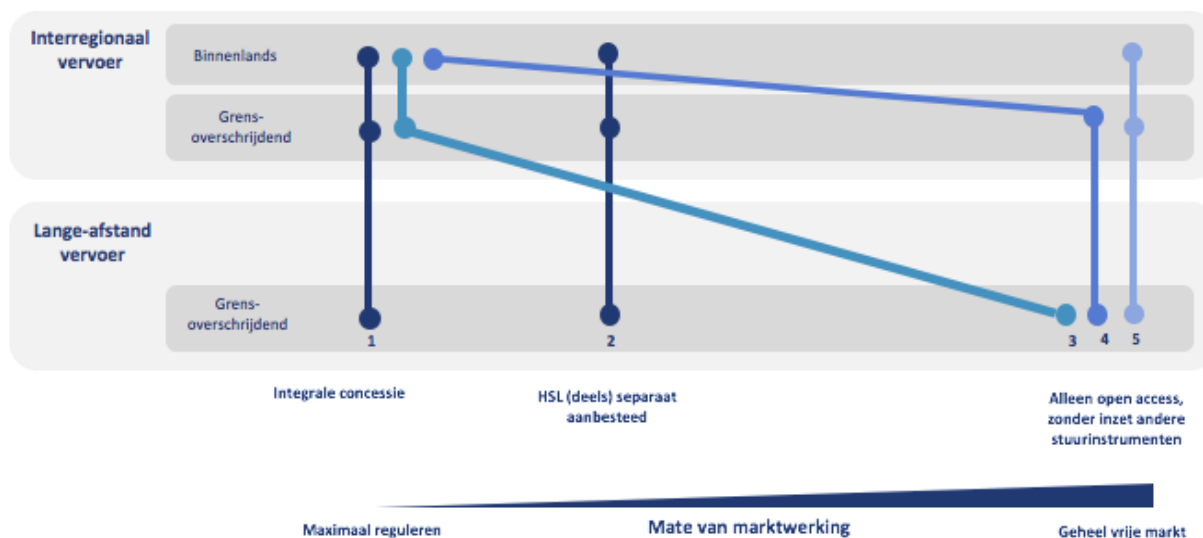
Interregionaal vervoer

Binnenlands

Grens-overschrijdend

Lange-afstand vervoer

Grens-overschrijdend

1

2

3

4

5

Integrale concessie

HSL (deels) separaat aanbesteed

Alleen open access, zonder inzet andere stuurinstrumenten

Maximaal reguleren

Mate van marktwerking

Geheel vrije markt